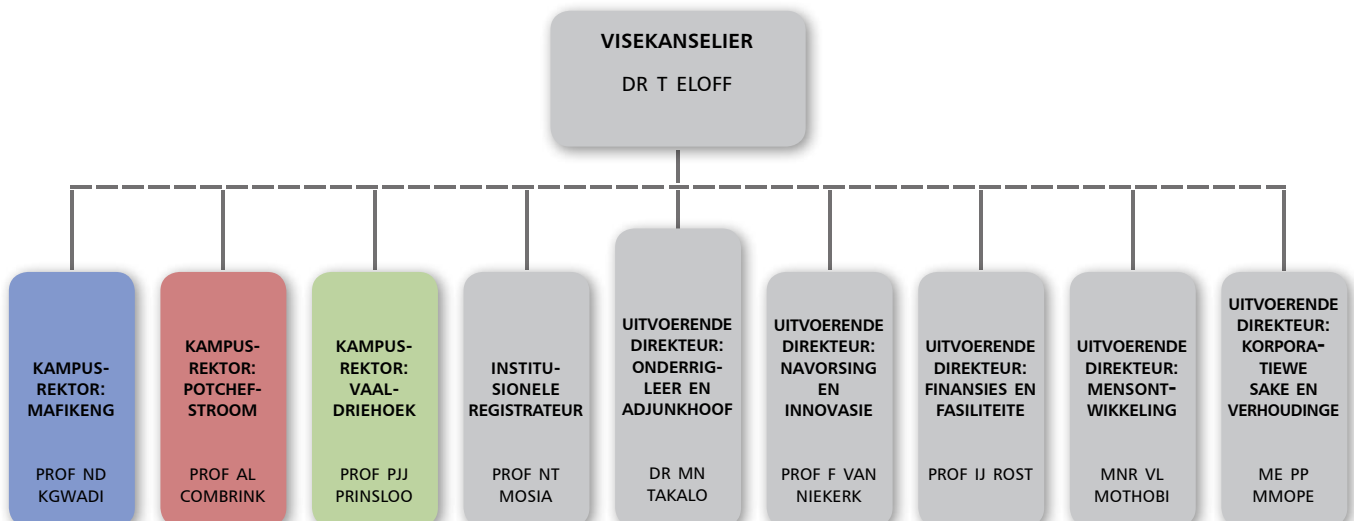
VISEKANSELIER
DR T ELOFF

KAMPUSREKTOR: MAFIKENG
PROF ND KGWADI

KAMPUSREKTOR: POTCHEFSTROOM
PROF AL COMBRINK

KAMPUSREKTOR: VAALDRIEHOEK
PROF PJJ PRINSLOO

INSTITUSIONELE REGISTRATEUR
PROF NT MOSIA

UITVOERENDE DIREKTEUR: ONDERRIGLEER EN ADJUNKHOOF
DR MN TAKALO

UITVOERENDE DIREKTEUR: NAVORSING EN INNOVASIE
PROF F VAN NIEKERK

UITVOERENDE DIREKTEUR: FINANSIES EN FASILITEITE
PROF IJ ROST

UITVOERENDE DIREKTEUR: MENSONTWIKKELING
MNR VL MOTHOBI

UITVOERENDE DIREKTEUR: KORPORATIEWE SAKE EN VERHOUDINGE
ME PP MMOPE